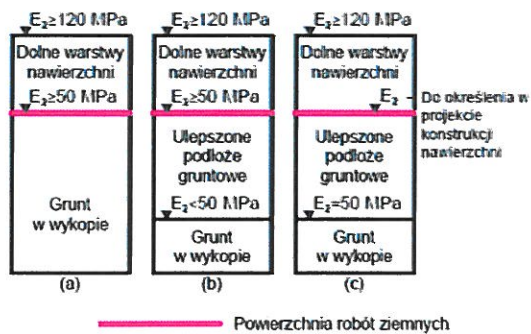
$E_2 \geq 120$ MPa
Dolne warstwy nawierzchni
$E_2 \geq 50$ MPa
Grunt w wykopie
(a)

$E_2 \geq 120$ MPa
Dolne warstwy nawierzchni
$E_2 \geq 50$ MPa
Ulepszone podłoże gruntowe
$E_2 < 50$ MPa
Grunt w wykopie
(b)

$E_2 \geq 120$ MPa
Dolne warstwy nawierzchni
$E_2$
Do określenia w projekcie konstrukcji nawierzchni
Ulepszone podłoże gruntowe
$E_2 = 50$ MPa
Grunt w wykopie
(c)

Powierzchnia robót ziemnych